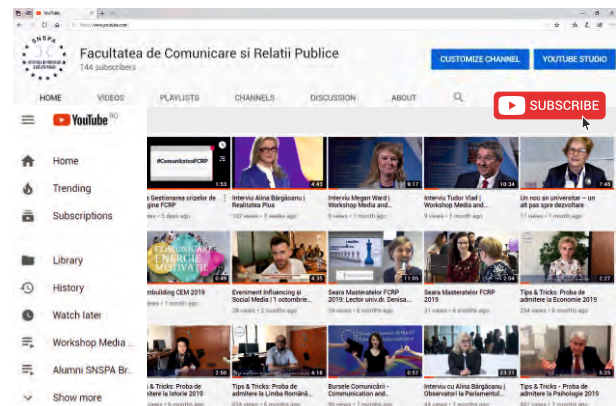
YouTube
https://www.youtube.com/

SNSPA

Facultatea de Comunicare si Relatii Publice
144 subscribers

CUSTOMIZE CHANNEL
YOUTUBE STUDIO

HOME
VIDEOS
PLAYLISTS
CHANNELS
DISCUSSION
ABOUT

SUBSCRIBE

YouTube RO

Home
Trending
Subscriptions
Library
History
Watch later
Workshop Media ...
Alumni SNSPA Br...
Show more

#ComunitateaFCRP
1:53
s Gestionarea crizelor de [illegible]gine FCRP
views • 5 days ago

4:43
Interviu Alina Bârgăoanu | Realitatea Plus
102 views • 2 weeks ago

5:17
Interviu Megan Ward | Workshop Media and...
9 views • 1 month ago

10:34
Interviu Tudor Vlad | Workshop Media and...
9 views • 1 month ago

7:45
Un nou an universitar – un alt pas spre dezvoltare
27 views • 1 month ago

COMUNICARE ENERGIE MOTIVAȚIE
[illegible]mbuilding CEM 2019
views • 1 month ago

4:31
Eveniment Influencing și Social Media | 1 octombrie...
28 views • 2 months ago

11:05
Seara Masteratelor FCRP 2019: Lector univ.dr. Denisa...
9 views • 2 months ago

2:27
Seara Masteratelor FCRP 2019
31 views • 4 months ago

Tips & Tricks: Proba de admitere la Economie 2019
254 views • 4 months ago

2:56
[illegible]s & Tricks: Proba de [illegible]itere la Istorie 2019
views • 4 months ago

4:18
Tips & Tricks: Proba de admitere la Limba Română...
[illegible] views • 4 months ago

0:57
Bursele Comunicării - Communication and...
44 views • 4 months ago

23:21
Interviu cu Alina Bârgăoanu | Observatori la Parlamentul...
44 views • 5 months ago

5:35
Tips & Tricks - Proba de admitere la Psihologie 2019
467 views • 5 months ago